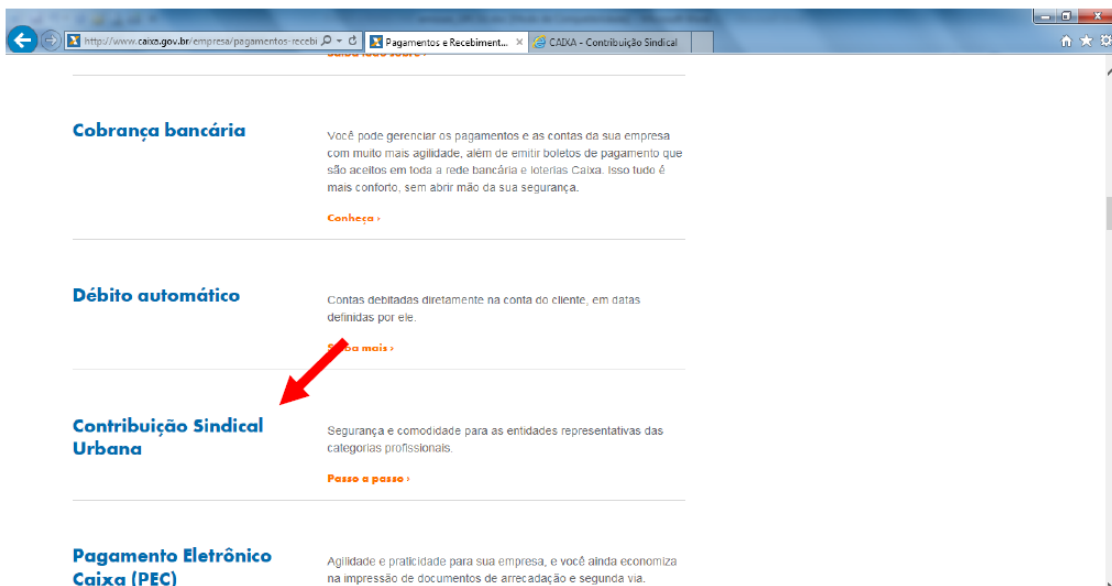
http://www.caixa.gov.br/empresa/pagamentos-recebi

Pagamentos e Recebiment...

CAIXA - Contribuição Sindical

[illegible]

Cobrança bancária

Você pode gerenciar os pagamentos e as contas da sua empresa com muito mais agilidade, além de emitir boletos de pagamento que são aceitos em toda a rede bancária e lotérias Caixa. Isso tudo é mais conforto, sem abrir mão da sua segurança.

Conheça ›

Débito automático

Contas debitadas diretamente na conta do cliente, em datas definidas por ele.

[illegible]ba mais ›

Contribuição Sindical Urbana

Segurança e comodidade para as entidades representativas das categorias profissionais.

Passo a passo ›

Pagamento Eletrônico Caixa (PEC)

Agilidade e praticidade para sua empresa, e você ainda economiza na impressão de documentos de arrecadação e segunda via.